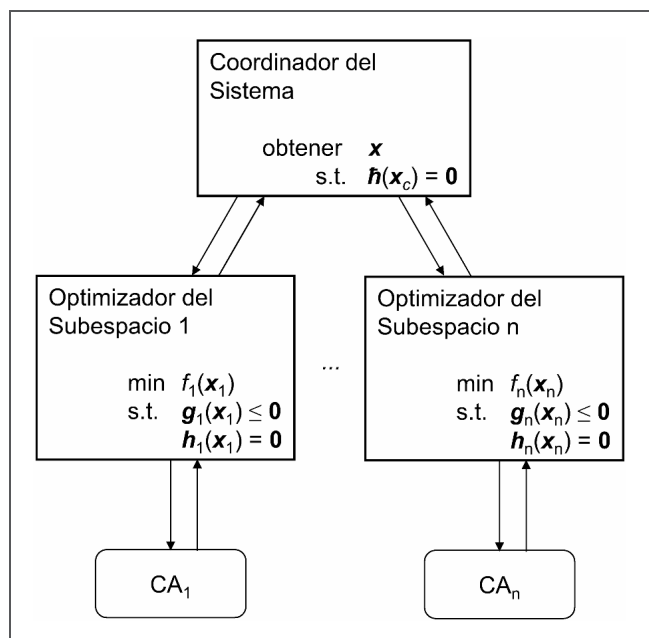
Coordinador del Sistema

obtener $\boldsymbol{x}$
s.t. $\boldsymbol{\hbar}(\boldsymbol{x}_c) = \mathbf{0}$

Optimizador del Subespacio 1

min $f_1(\boldsymbol{x}_1)$
s.t. $\boldsymbol{g}_1(\boldsymbol{x}_1) \leq \mathbf{0}$
$\boldsymbol{h}_1(\boldsymbol{x}_1) = \mathbf{0}$

...

Optimizador del Subespacio n

min $f_n(\boldsymbol{x}_n)$
s.t. $\boldsymbol{g}_n(\boldsymbol{x}_n) \leq \mathbf{0}$
$\boldsymbol{h}_n(\boldsymbol{x}_n) = \mathbf{0}$

$CA_1$

$CA_n$